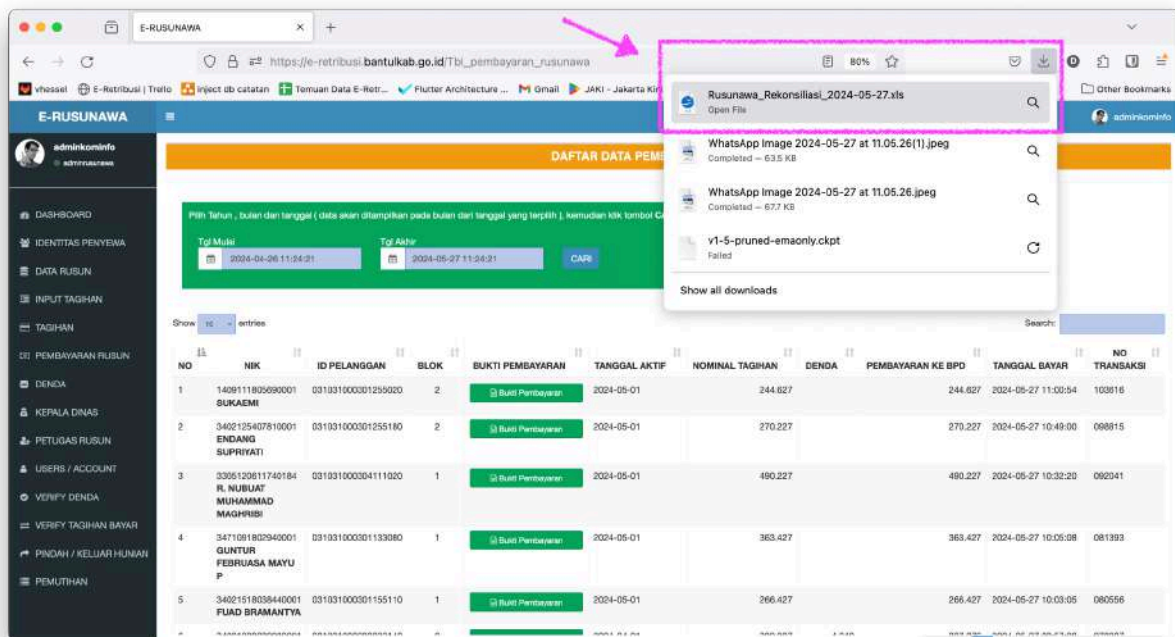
E-RUSUNAWA

https://e-retribusi.bantulkab.go.id/Tbl_pembayaran_rusunawa

80%

vhessel | E-Retribusi | Trello | inject db catatan | Temuan Data E-Retr... | Flutter Architecture ... | Gmail | JAKI - Jakarta Ki | Other Bookmarks

Rusunawa_Rekonsiliasi_2024-05-27.xls
Open File

WhatsApp Image 2024-05-27 at 11.05.26(1).jpeg
Completed — 63.5 KB

WhatsApp Image 2024-05-27 at 11.05.26.jpeg
Completed — 67.7 KB

v1-5-pruned-emaonly.ckpt
Failed

Show all downloads

E-RUSUNAWA

adminkominfo

adminkominfo
adminrusunawa

DASHBOARD
IDENTITAS PENYEWA
DATA RUSUN
INPUT TAGIHAN
TAGIHAN
PEMBAYARAN RUSUN
DENDA
KEPALA DINAS
PETUGAS RUSUN
USERS / ACCOUNT
VERIFY DENDA
VERIFY TAGIHAN BAYAR
PINDAH / KELUAR HUNIAN
PEMUTIHAN

DAFTAR DATA PEMB

Pilih Tahun , bulan dan tanggal ( data akan ditampilkan pada bulan dari tanggal yang terpilih ), kemudian klik tombol C

Tgl Mulai
2024-04-26 11:24:21

Tgl Akhir
2024-05-27 11:24:21

CARI

Show 10 entries

Search:

| NO | NIK | ID PELANGGAN | BLOK | BUKTI PEMBAYARAN | TANGGAL AKTIF | NOMINAL TAGIHAN | DENDA | PEMBAYARAN KE BPD | TANGGAL BAYAR | NO TRANSAKSI |
|---|---|---|---|---|---|---|---|---|---|---|
| 1 | 1409111805690001 SUKAEMI | 031031000301255020 | 2 | Bukti Pembayaran | 2024-05-01 | 244.627 | | 244.627 | 2024-05-27 11:00:54 | 103816 |
| 2 | 3402125407810001 ENDANG SUPRIYATI | 031031000301255180 | 2 | Bukti Pembayaran | 2024-05-01 | 270.227 | | 270.227 | 2024-05-27 10:49:00 | 098815 |
| 3 | 3305120611740184 R. NUBUAT MUHAMMAD MAGHRIBI | 031031000304111020 | 1 | Bukti Pembayaran | 2024-05-01 | 490.227 | | 490.227 | 2024-05-27 10:32:20 | 092041 |
| 4 | 3471081802940001 GUNTUR FEBRUASA MAYU P | 031031000301133080 | 1 | Bukti Pembayaran | 2024-05-01 | 363.427 | | 363.427 | 2024-05-27 10:05:08 | 081393 |
| 5 | 3402151803840001 FUAD BRAMANTYA | 031031000301155110 | 1 | Bukti Pembayaran | 2024-05-01 | 266.427 | | 266.427 | 2024-05-27 10:03:05 | 080556 |